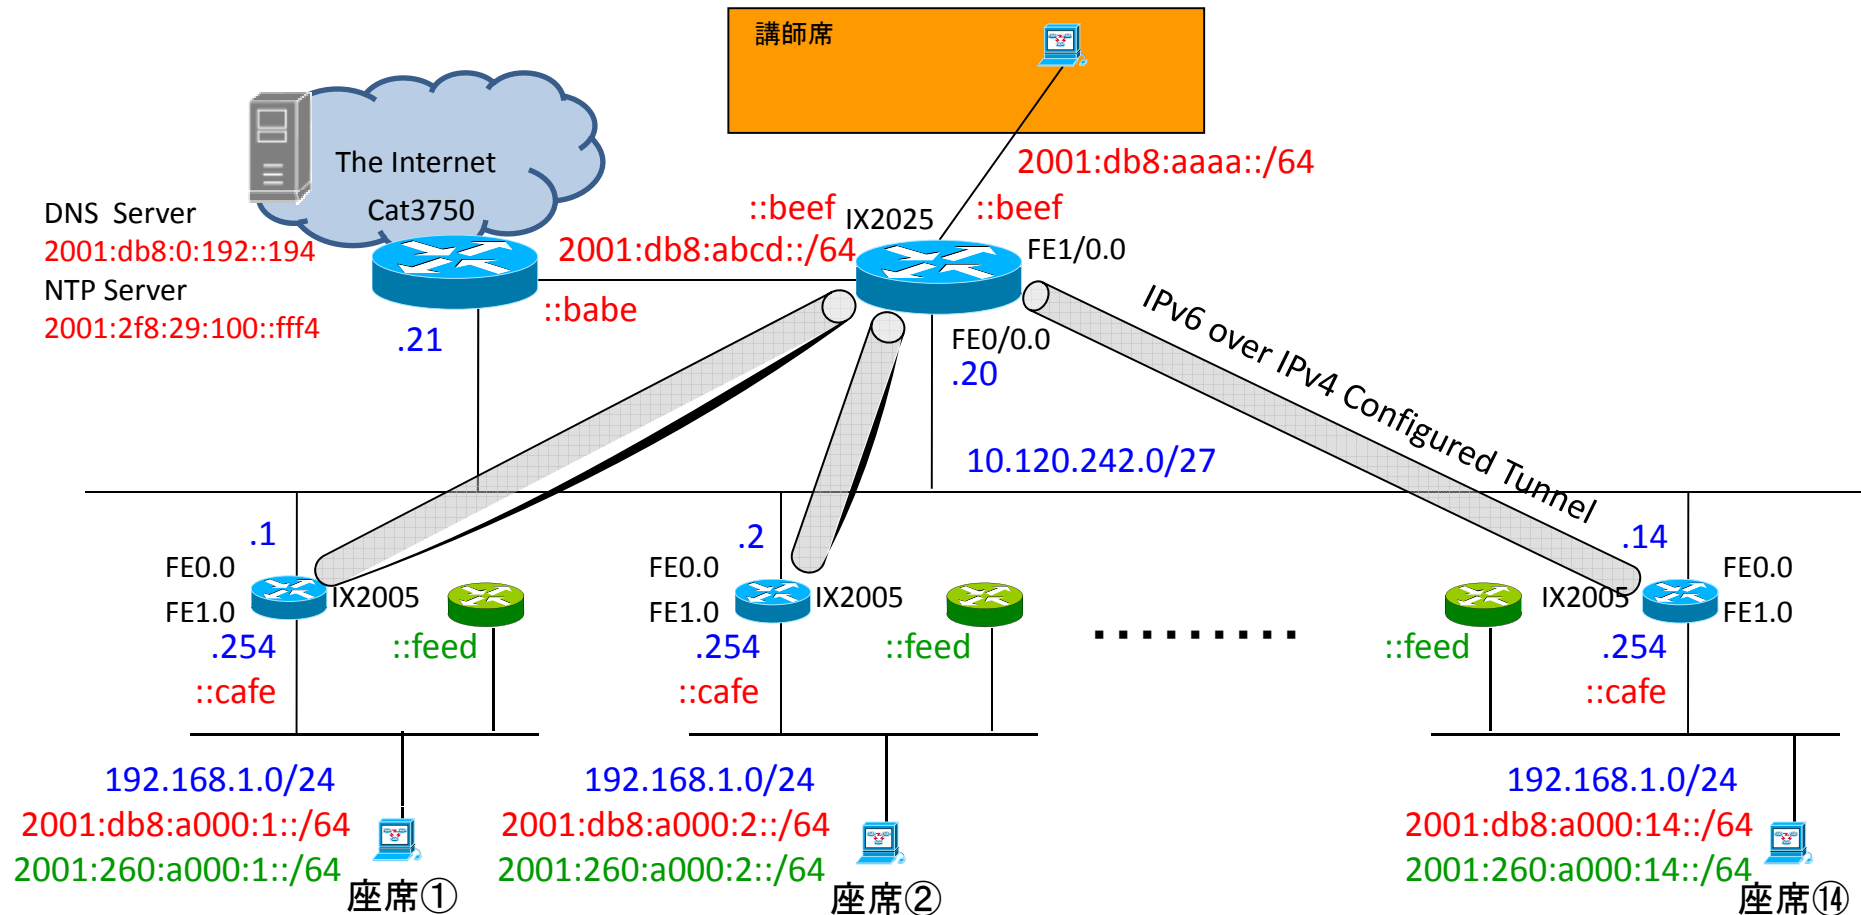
講師席

The Internet

Cat3750

DNS Server
2001:db8:0:192::194
NTP Server
2001:2f8:29:100::fff4

.21

::babe

::beef

2001:db8:abcd::/64

IX2025

::beef

2001:db8:aaaa::/64

FE1/0.0

FE0/0.0
.20

IPv6 over IPv4 Configured Tunnel

10.120.242.0/27

.1
FE0.0
FE1.0
IX2005
.254
::cafe
::feed

.2
FE0.0
FE1.0
IX2005
.254
::cafe
::feed

..........

.14
FE0.0
FE1.0
IX2005
.254
::cafe
::feed

192.168.1.0/24
2001:db8:a000:1::/64
2001:260:a000:1::/64
座席①

192.168.1.0/24
2001:db8:a000:2::/64
2001:260:a000:2::/64
座席②

192.168.1.0/24
2001:db8:a000:14::/64
2001:260:a000:14::/64
座席⑭